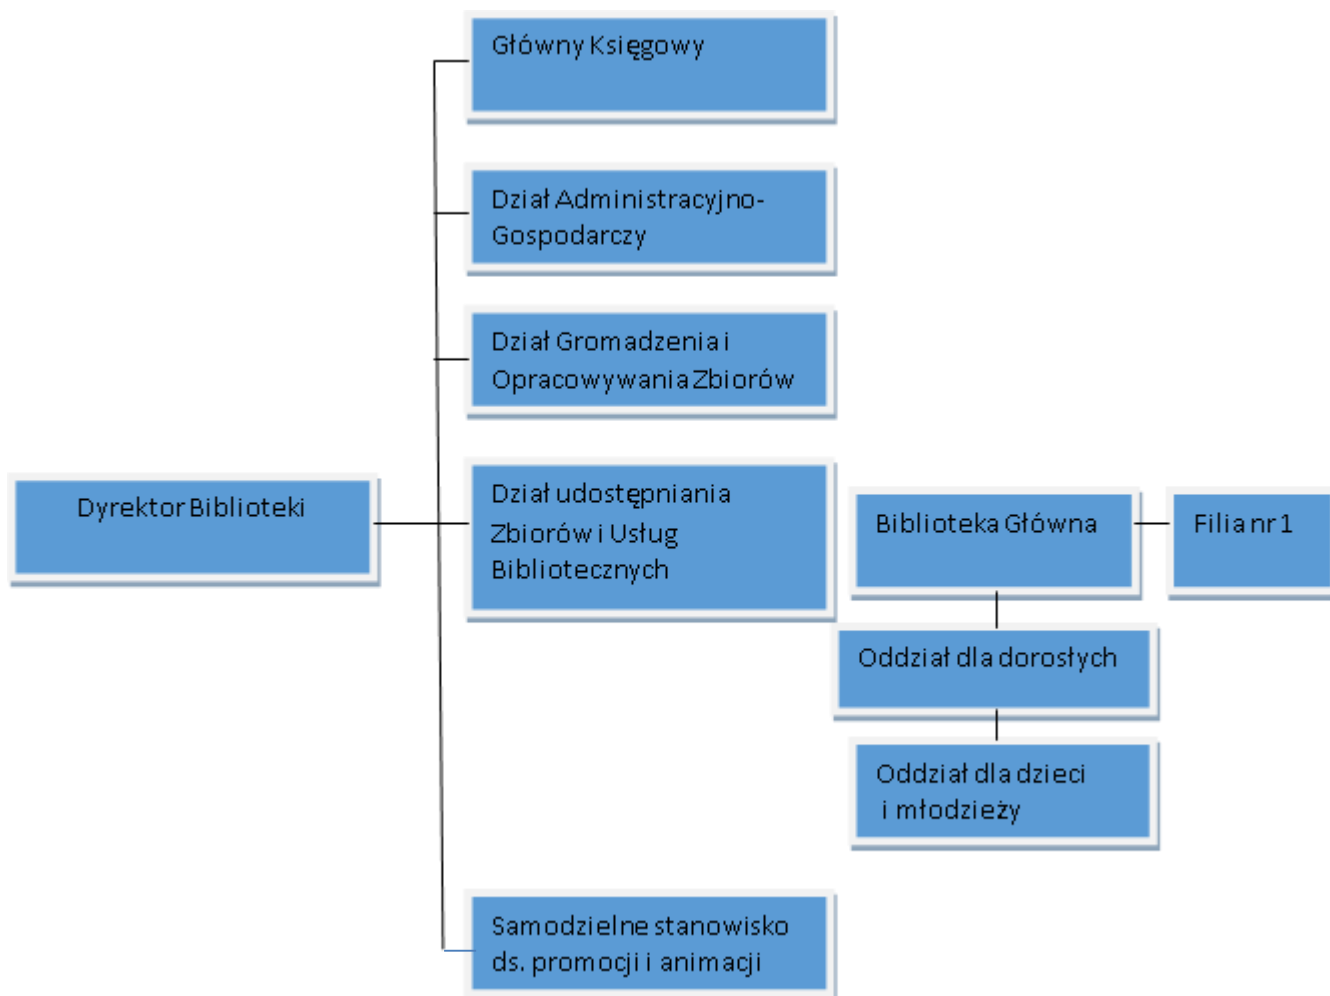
Główny Księgowy

Dział Administracyjno-Gospodarczy

Dział Gromadzenia i Opracowywania Zbiorów

Dyrektor Biblioteki

Dział udostępniania Zbiorów i Usług Bibliotecznych

Biblioteka Główna

Filia nr 1

Oddział dla dorosłych

Oddział dla dzieci i młodzieży

Samodzielne stanowisko ds. promocji i animacji